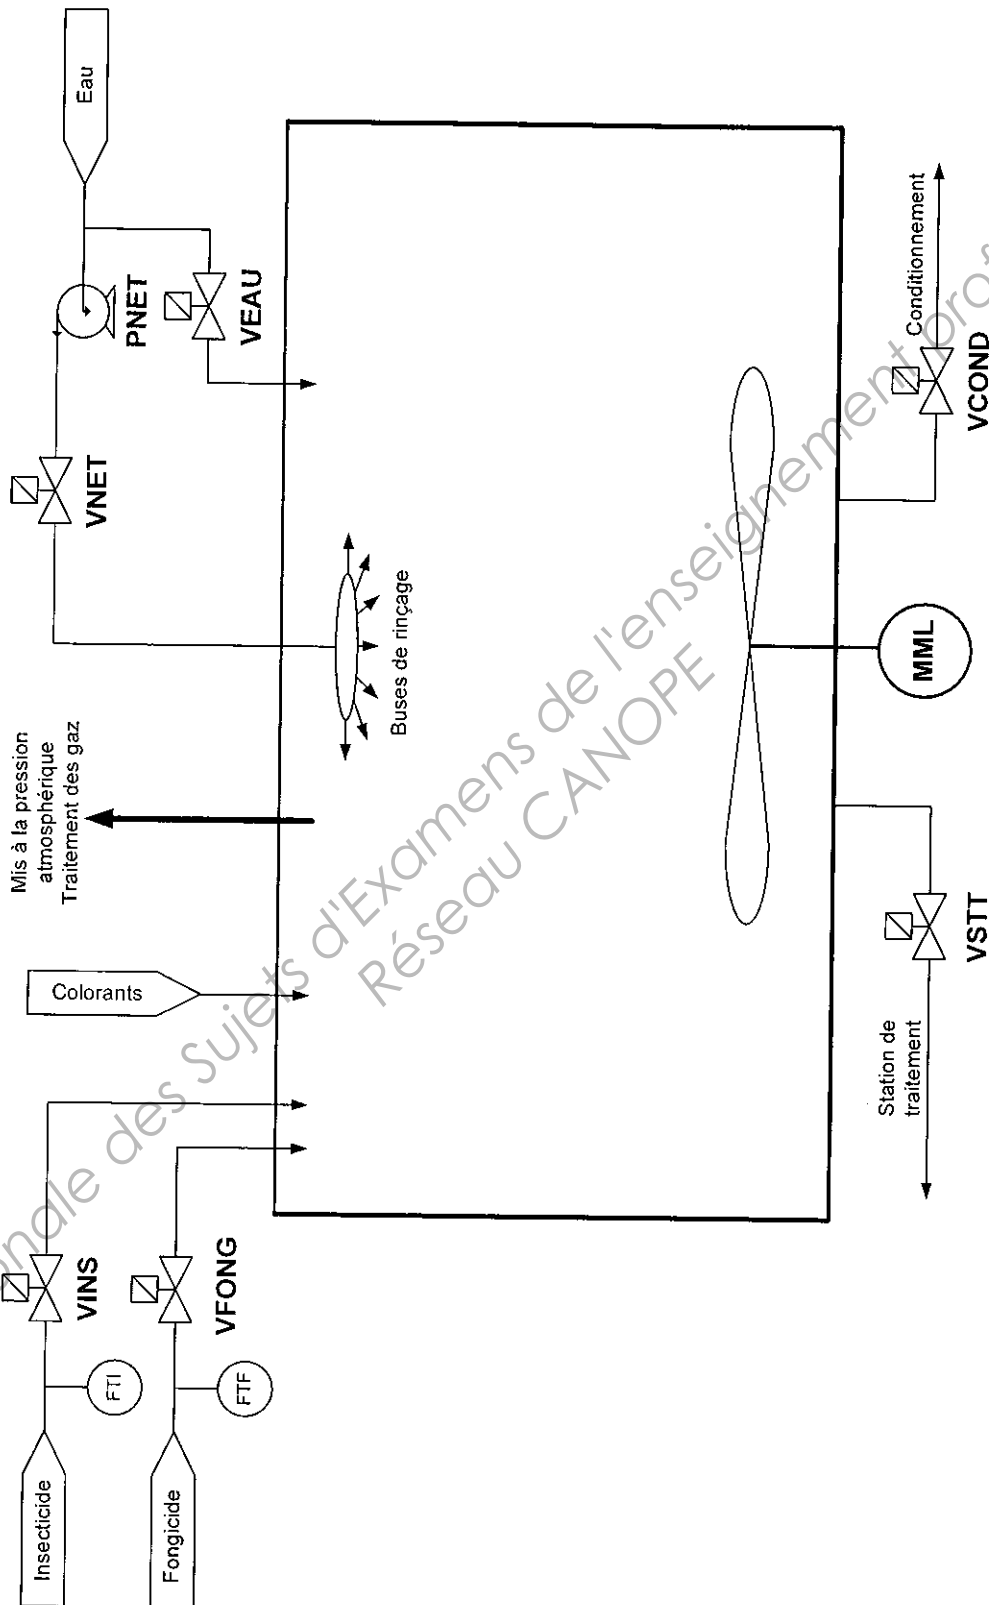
Eau

PNET

VEAU

VNET

Conditionnement

VCOND

Buses de rinçage

MML

Mis à la pression atmosphérique Traitement des gaz

Colorants

VSTT

Station de traitement

VINS

VFONG

FTI

FTF

Insecticide

Fongicide

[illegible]nale des Sujets d'Examens de l'enseignement pro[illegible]
Réseau CANOPE